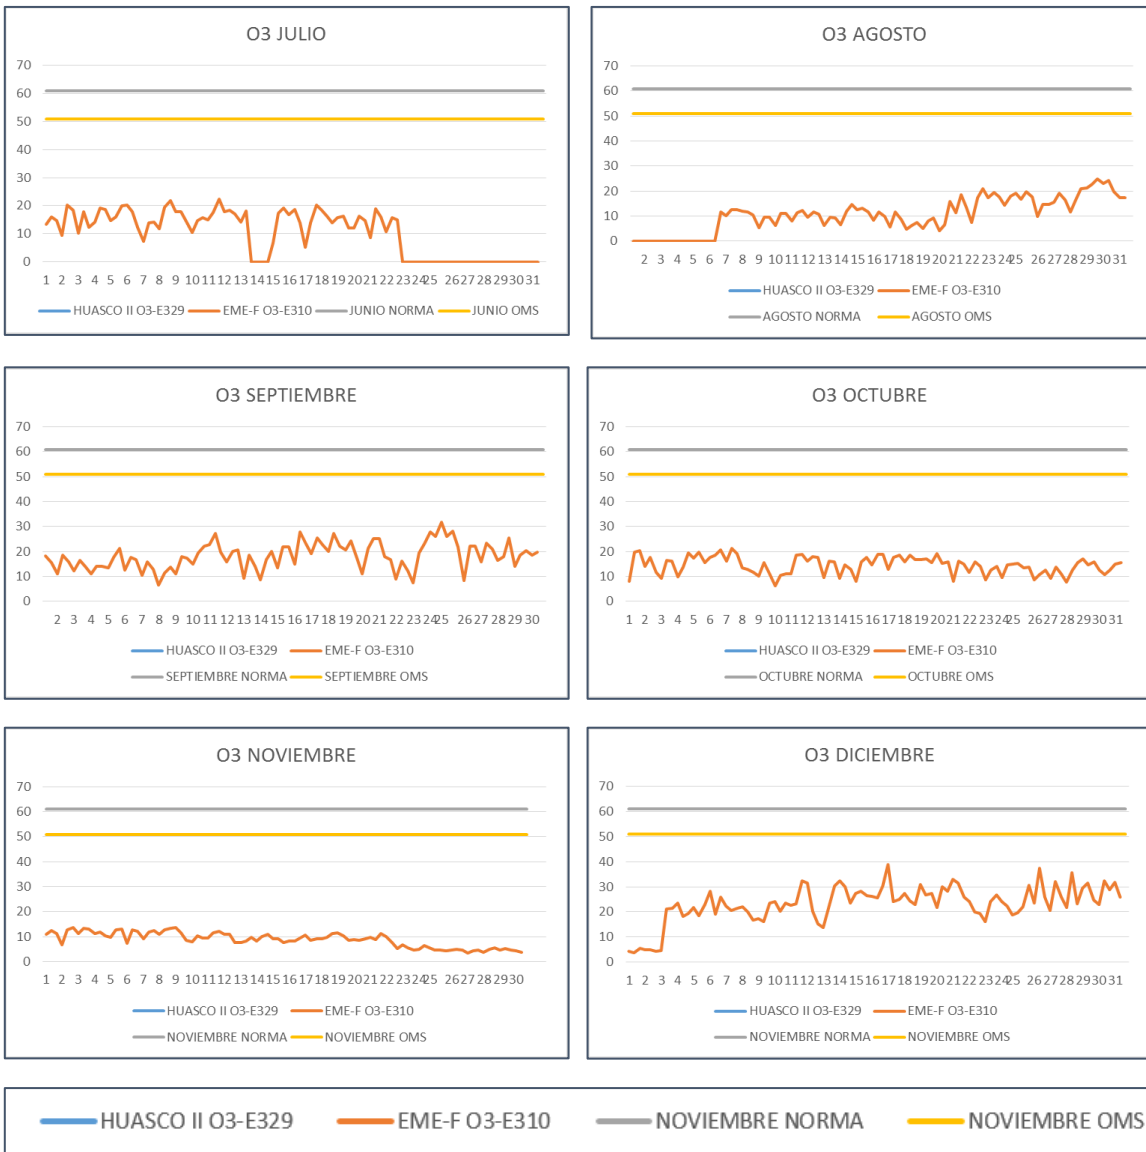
O3 JULIO

70
60
50
40
30
20
10
0

1 2 3 4 5 6 7 8 9 10 11 12 13 14 15 16 17 18 19 20 21 22 23 24 25 26 27 28 29 30 31

HUASCO II O3-E329 EME-F O3-E310 JUNIO NORMA JUNIO OMS

O3 AGOSTO

70
60
50
40
30
20
10
0

2 3 4 5 6 7 8 9 10 11 12 13 14 15 16 17 18 19 20 21 22 23 24 25 26 27 28 29 30 31

HUASCO II O3-E329 EME-F O3-E310
AGOSTO NORMA AGOSTO OMS

O3 SEPTIEMBRE

70
60
50
40
30
20
10
0

2 3 4 5 6 7 8 9 10 11 12 13 14 15 16 17 18 19 20 21 22 23 24 25 26 27 28 29 30

HUASCO II O3-E329 EME-F O3-E310
SEPTIEMBRE NORMA SEPTIEMBRE OMS

O3 OCTUBRE

70
60
50
40
30
20
10
0

1 2 3 4 5 6 7 8 9 10 11 12 13 14 15 16 17 18 19 20 21 22 23 24 25 26 27 28 29 30 31

HUASCO II O3-E329 EME-F O3-E310
OCTUBRE NORMA OCTUBRE OMS

O3 NOVIEMBRE

70
60
50
40
30
20
10
0

1 2 3 4 5 6 7 8 9 10 11 12 13 14 15 16 17 18 19 20 21 22 23 24 25 26 27 28 29 30

HUASCO II O3-E329 EME-F O3-E310
NOVIEMBRE NORMA NOVIEMBRE OMS

O3 DICIEMBRE

70
60
50
40
30
20
10
0

1 2 3 4 5 6 7 8 9 10 11 12 13 14 15 16 17 18 19 20 21 22 23 24 25 26 27 28 29 30 31

HUASCO II O3-E329 EME-F O3-E310
NOVIEMBRE NORMA NOVIEMBRE OMS

HUASCO II O3-E329 EME-F O3-E310 NOVIEMBRE NORMA NOVIEMBRE OMS